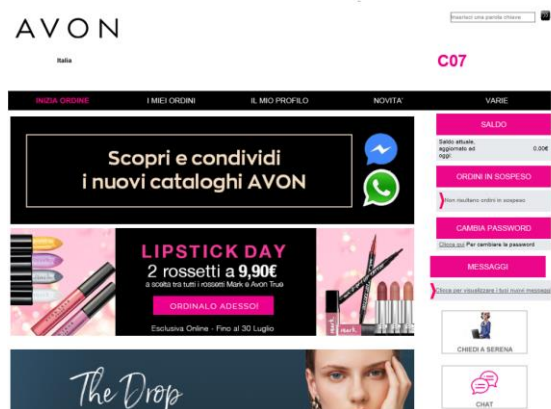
AVON

Italia

Inserisci una parola chiave

C07

INIZIA ORDINE | I MIEI ORDINI | IL MIO PROFILO | NOVITA' | VARIE

Scopri e condividi i nuovi cataloghi AVON

LIPSTICK DAY

2 rossetti a 9,90€

a scelta tra tutti i rossetti Mark e Avon True

ORDINALO ADESSO!

Esclusiva Online - Fino al 30 Luglio

The Drop

SALDO

Saldo attuale, aggiornato ad oggi: 0.00€

ORDINI IN SOSPESO

Non risultano ordini in sospeso

CAMBIA PASSWORD

Clicca qui per cambiare la password

MESSAGGI

Clicca per visualizzare i tuoi nuovi messaggi

CHIEDI A SERENA

CHAT